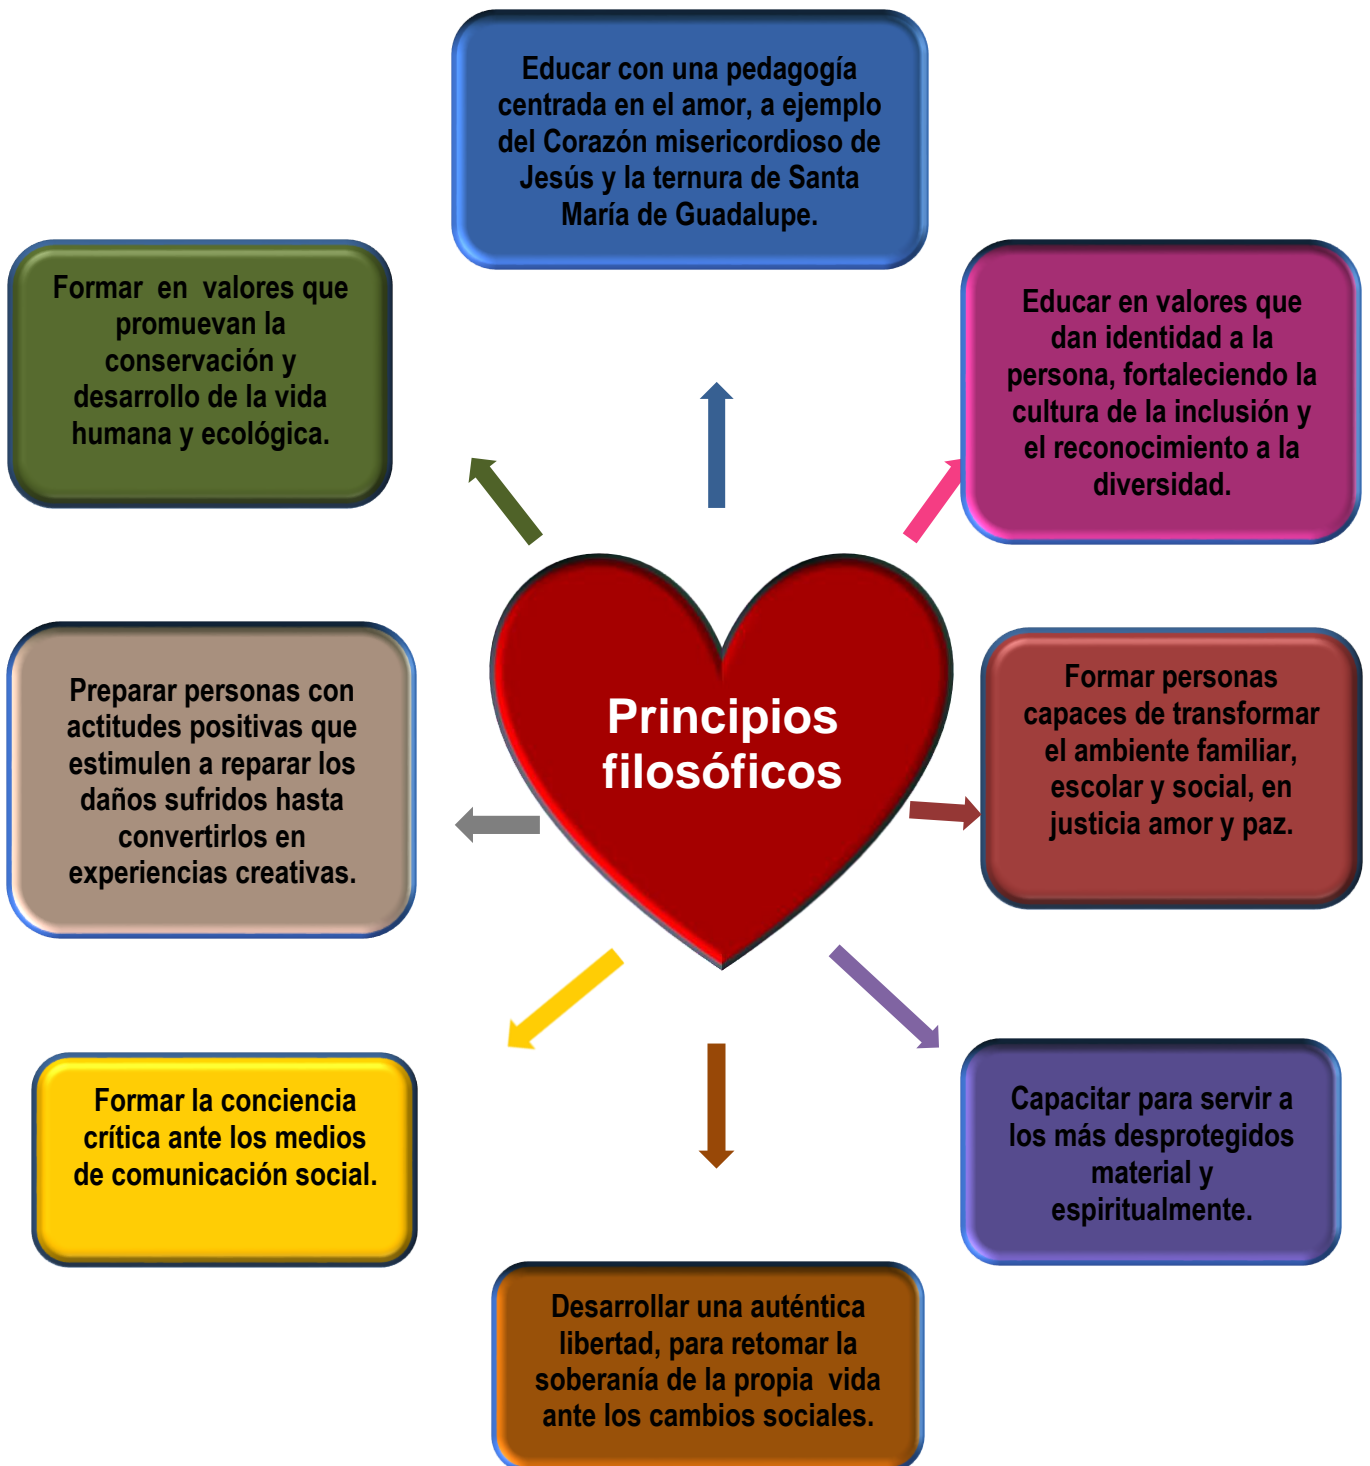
Educar con una pedagogía centrada en el amor, a ejemplo del Corazón misericordioso de Jesús y la ternura de Santa María de Guadalupe.

Formar en valores que promuevan la conservación y desarrollo de la vida humana y ecológica.

Educar en valores que dan identidad a la persona, fortaleciendo la cultura de la inclusión y el reconocimiento a la diversidad.

Principios filosóficos

Preparar personas con actitudes positivas que estimulen a reparar los daños sufridos hasta convertirlos en experiencias creativas.

Formar personas capaces de transformar el ambiente familiar, escolar y social, en justicia amor y paz.

Formar la conciencia crítica ante los medios de comunicación social.

Capacitar para servir a los más desprotegidos material y espiritualmente.

Desarrollar una auténtica libertad, para retomar la soberanía de la propia vida ante los cambios sociales.